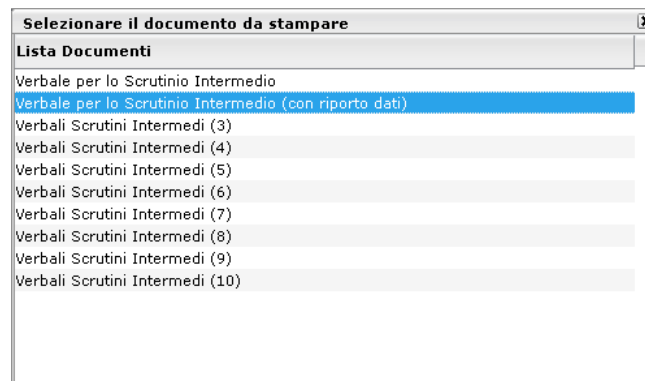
Selezionare il documento da stampare

Lista Documenti

Verbale per lo Scrutinio Intermedio
Verbale per lo Scrutinio Intermedio (con riporto dati)
Verbali Scrutini Intermedi (3)
Verbali Scrutini Intermedi (4)
Verbali Scrutini Intermedi (5)
Verbali Scrutini Intermedi (6)
Verbali Scrutini Intermedi (7)
Verbali Scrutini Intermedi (8)
Verbali Scrutini Intermedi (9)
Verbali Scrutini Intermedi (10)